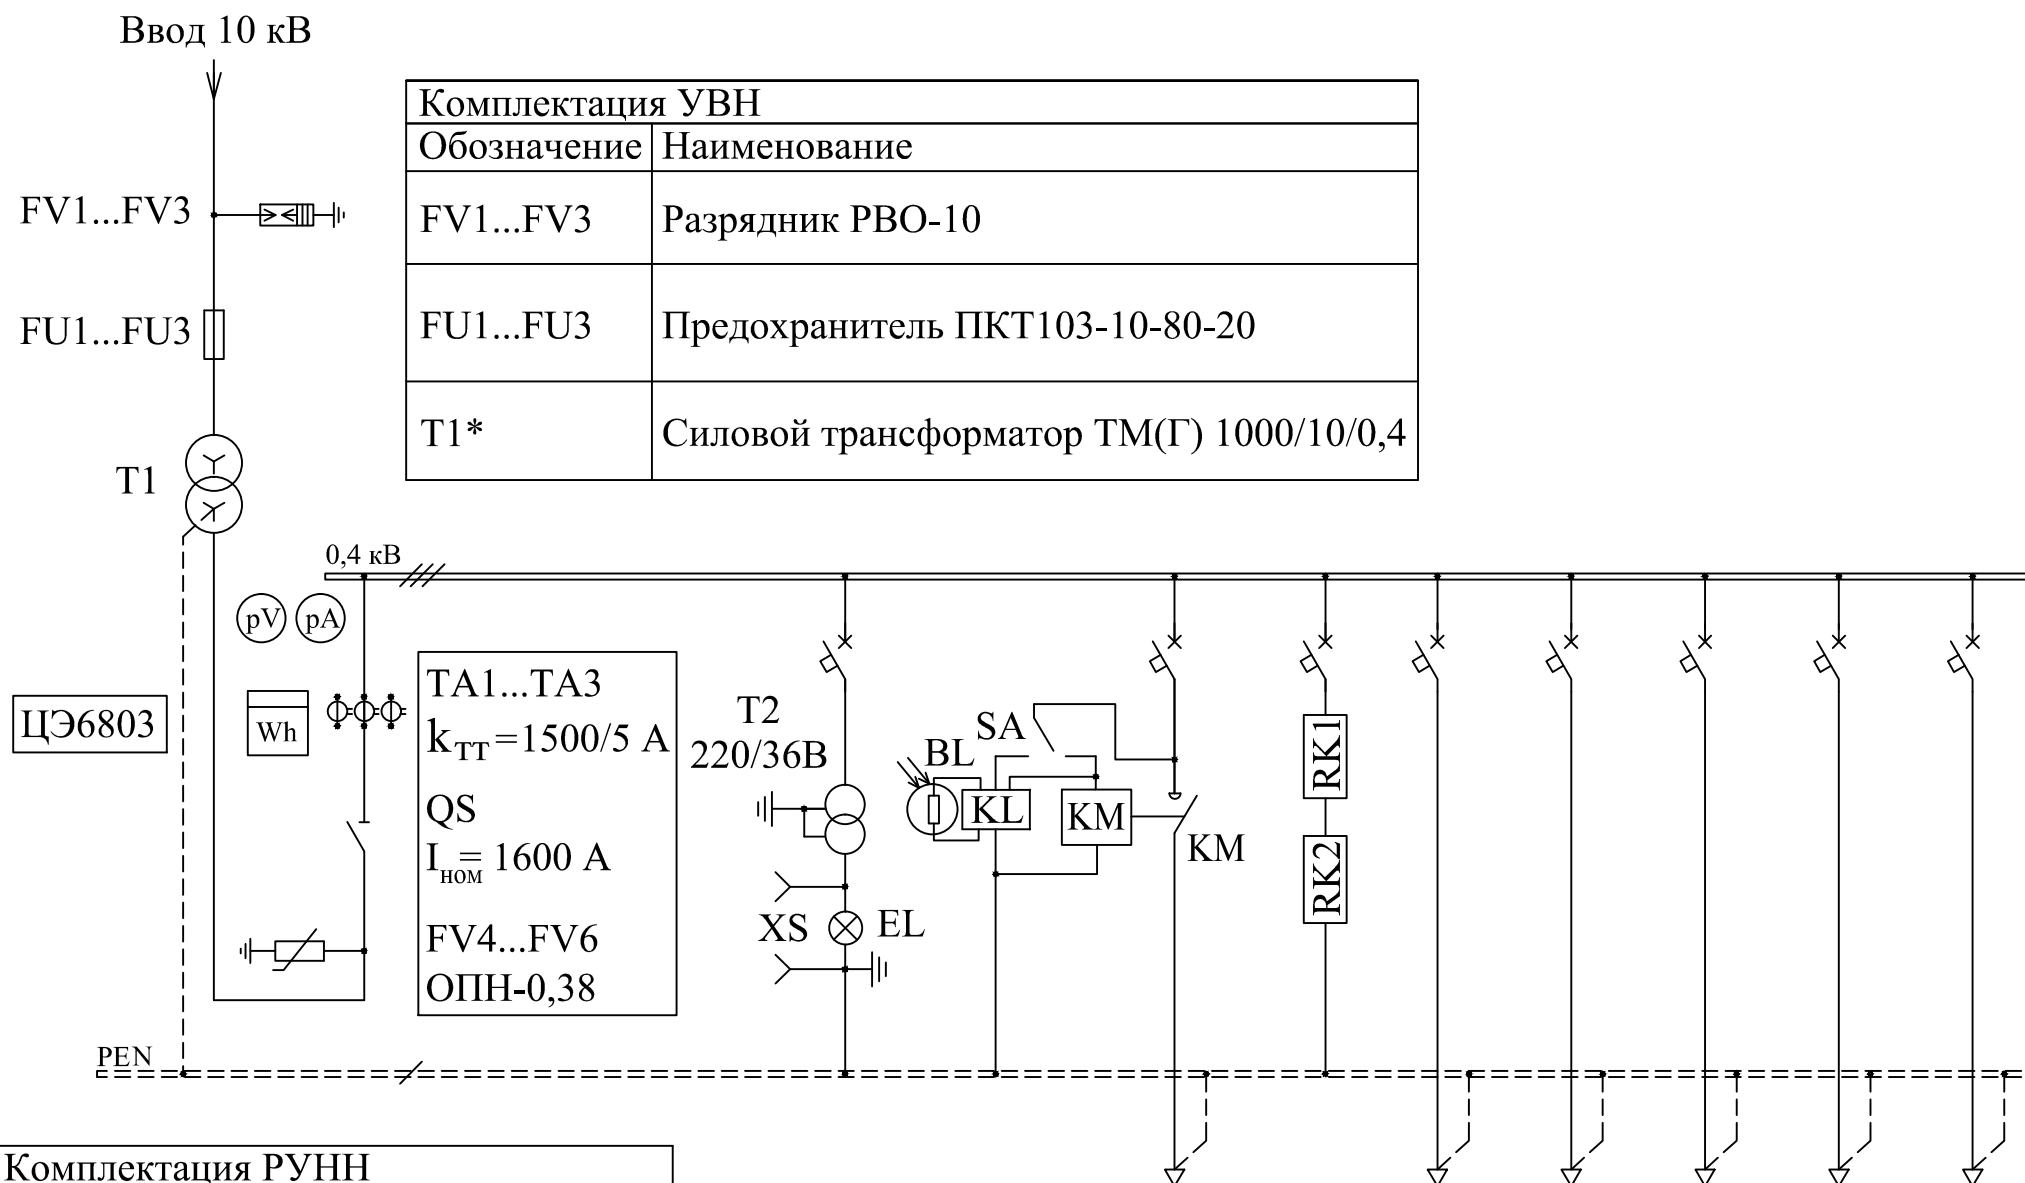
Ввод 10 кВ

| Комплектация УВН | |
|---|---|
| Обозначение | Наименование |
| FV1...FV3 | Разрядник РВО-10 |
| FU1...FU3 | Предохранитель ПКТ103-10-80-20 |
| T1* | Силовой трансформатор ТМ(Г) 1000/10/0,4 |

FV1...FV3

FU1...FU3

T1

0,4 кВ

pV pA

ЦЭ6803

Wh

TA1...TA3
$k_{TT}$=1500/5 А
QS
$I_{ном}$= 1600 А
FV4...FV6
ОПН-0,38

T2
220/36В

XS EL

BL SA

KL KM

KM

RK1

RK2

PEN

Комплектация РУНН